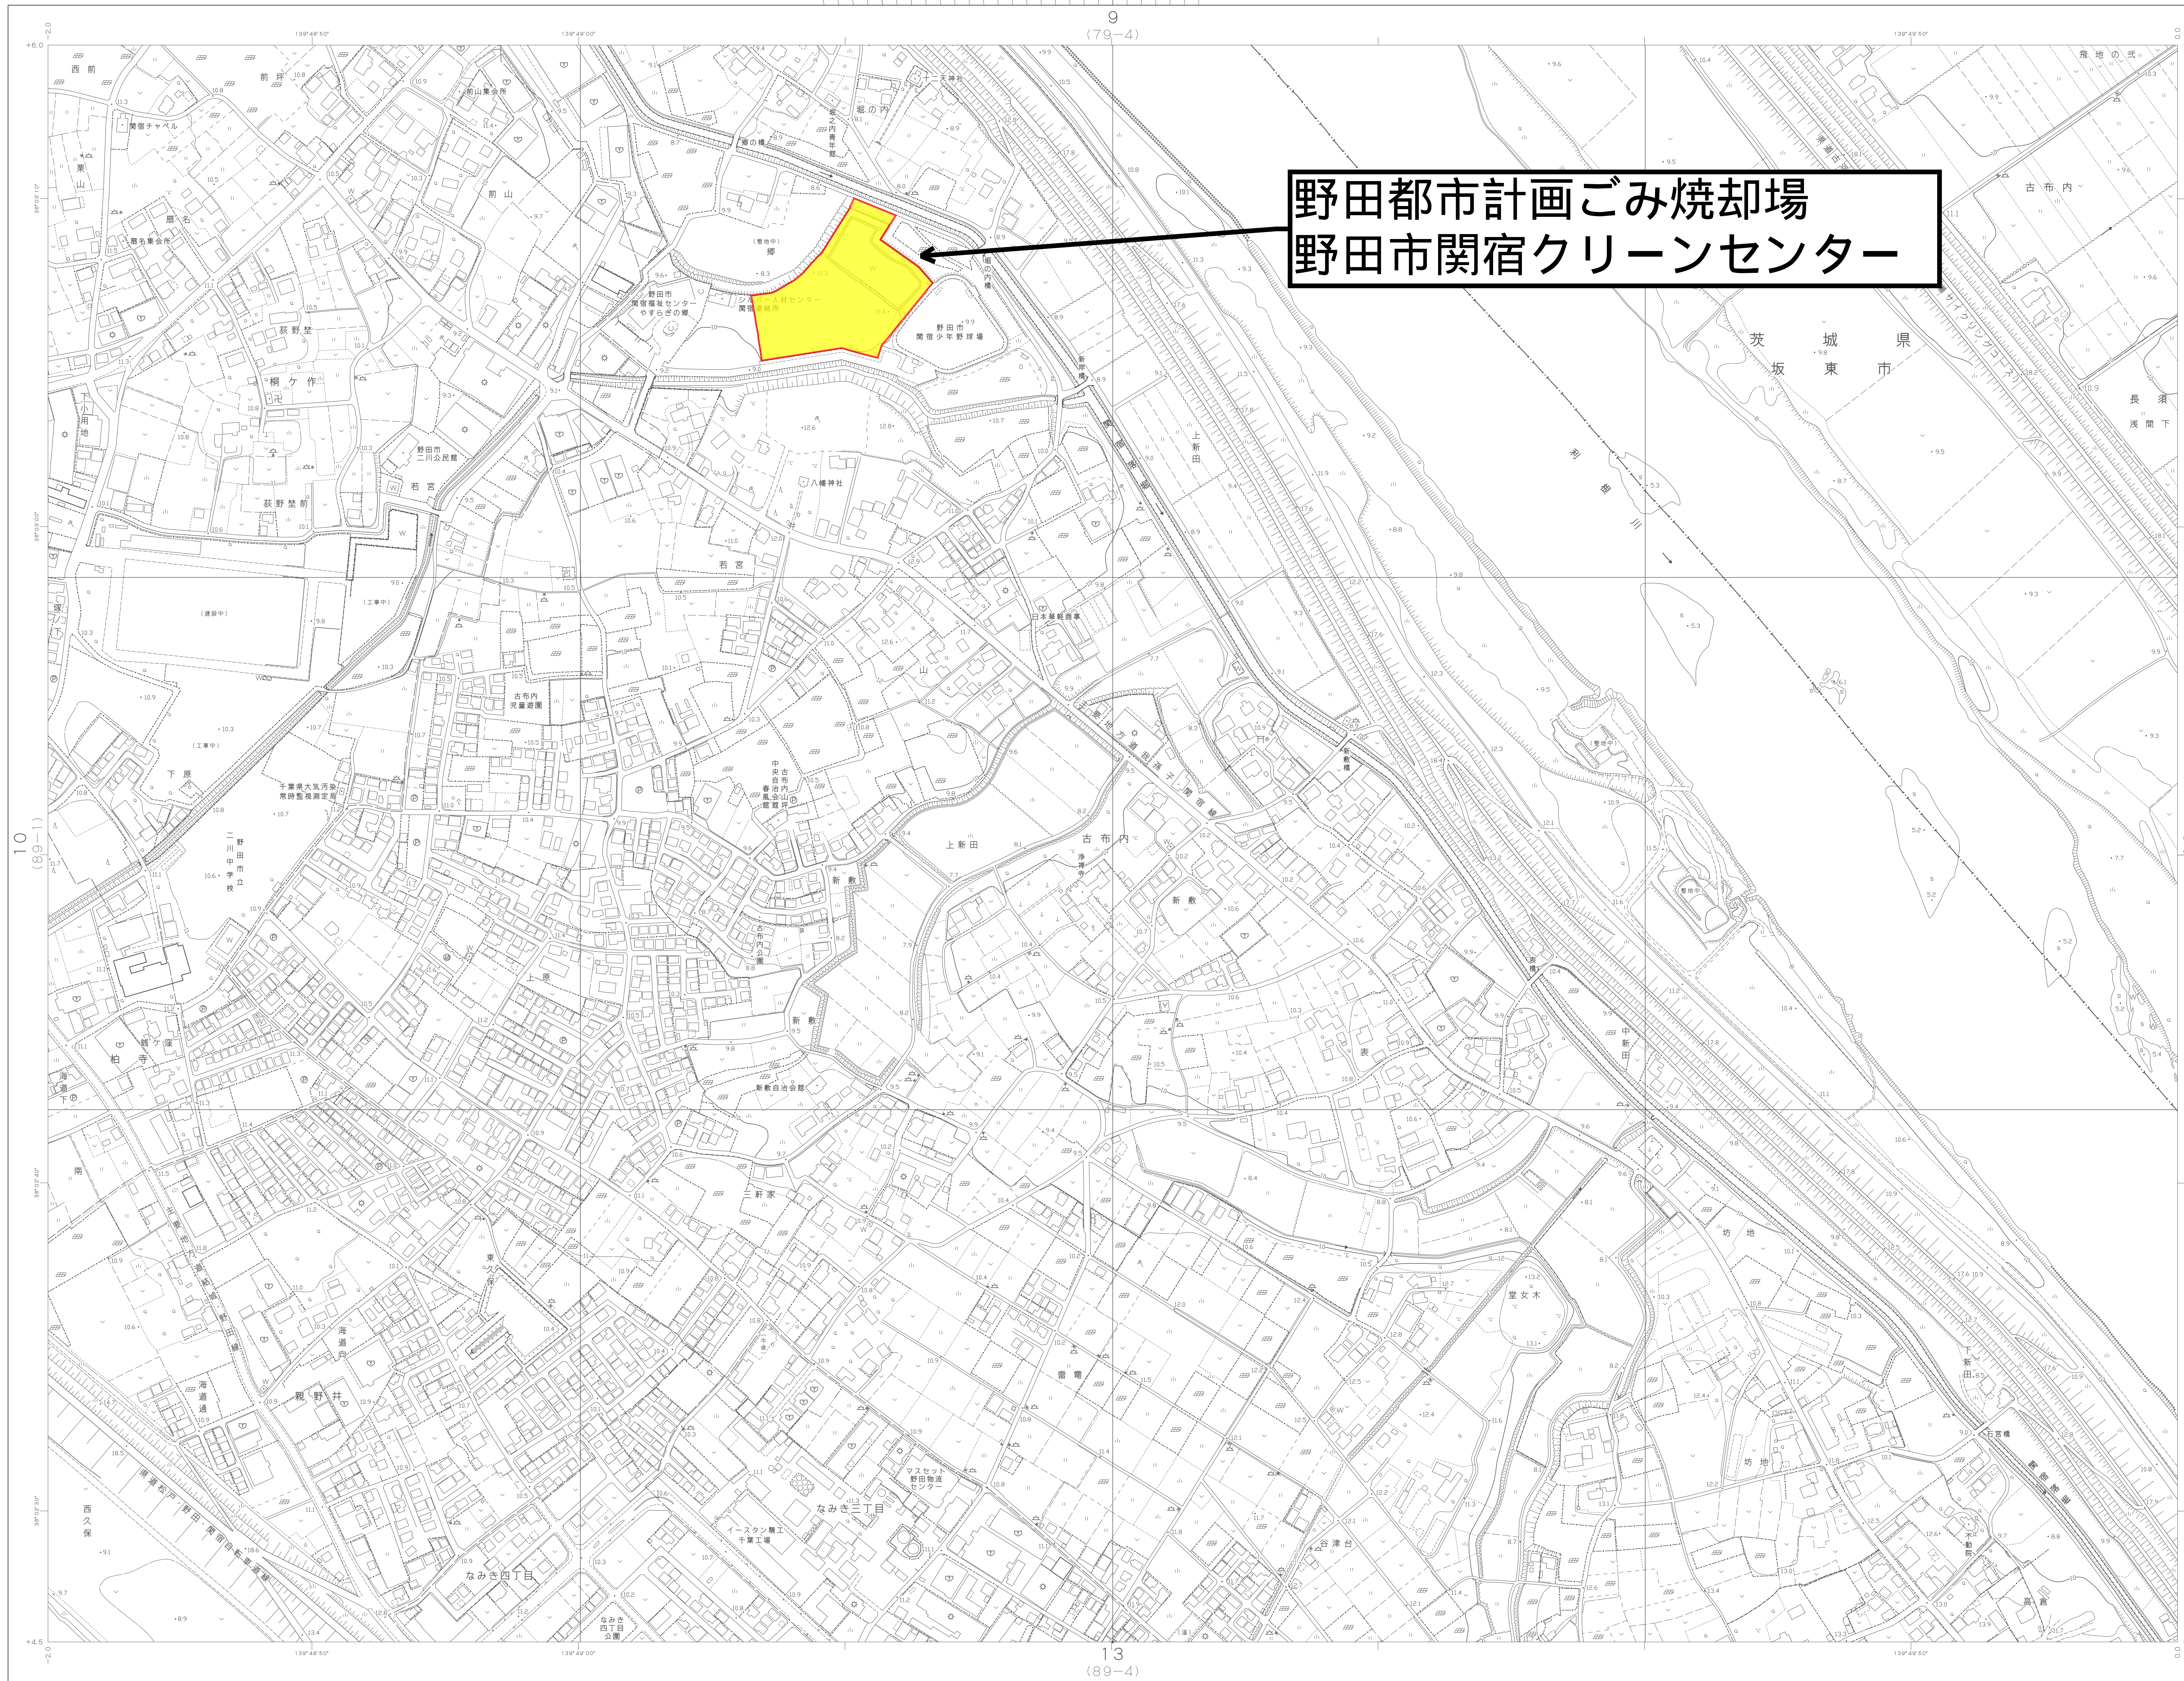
9
(79-4)

野田都市計画ごみ焼却場
野田市関宿クリーンセンター

西前
前坪
前山集会所
関宿チャペル
前山
十二天神社
宿の内
郷の橋
栗山
扇名
扇名集会所
郷
野田市関宿福祉センター やすらぎの郷
野田市関宿少年野球場
荻野埜
桐ケ作
下小田地
野田市二川公民館
若宮
荻野埜前
八幡神社
上新田
茨城県
坂東市
古布内
飛地の弐
長須
浅間下
利根川
日本車輌商事
古布内児童遊園
千葉県大気汚染常時監視測定局
野田市立二川中学校
下原
中央自治会館
古布内自治会館
上新田
古布内
新敷
新敷
新敷自治会館
中新田
柏寺
南
三軒家
東
海道内
親野井
海道通
雷竜
堂女木
坊地
坊地
下新田
マスセット野田物流センター
なみき三丁目
イースタン鵜工千葉工場
なみき四丁目
なみき四丁目公園
西久保
谷津台
高倉
10
(89-1)
13
(89-4)